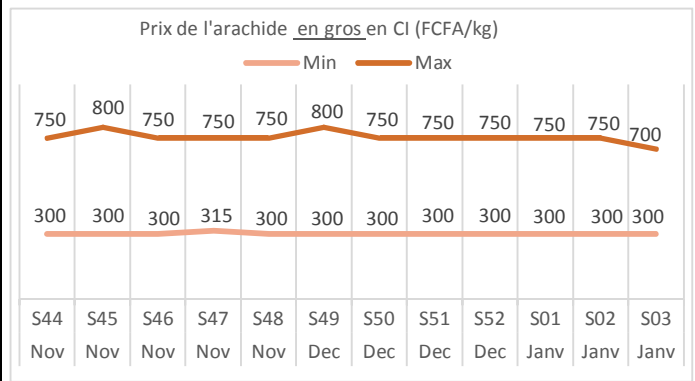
Prix de l'arachide en gros en CI (FCFA/kg)

Min Max

750 800 750 750 750 800 750 750 750 750 750 700

300 300 300 315 300 300 300 300 300 300 300 300

| S44 Nov | S45 Nov | S46 Nov | S47 Nov | S48 Nov | S49 Dec | S50 Dec | S51 Dec | S52 Dec | S01 Janv | S02 Janv | S03 Janv |
|---|---|---|---|---|---|---|---|---|---|---|---|